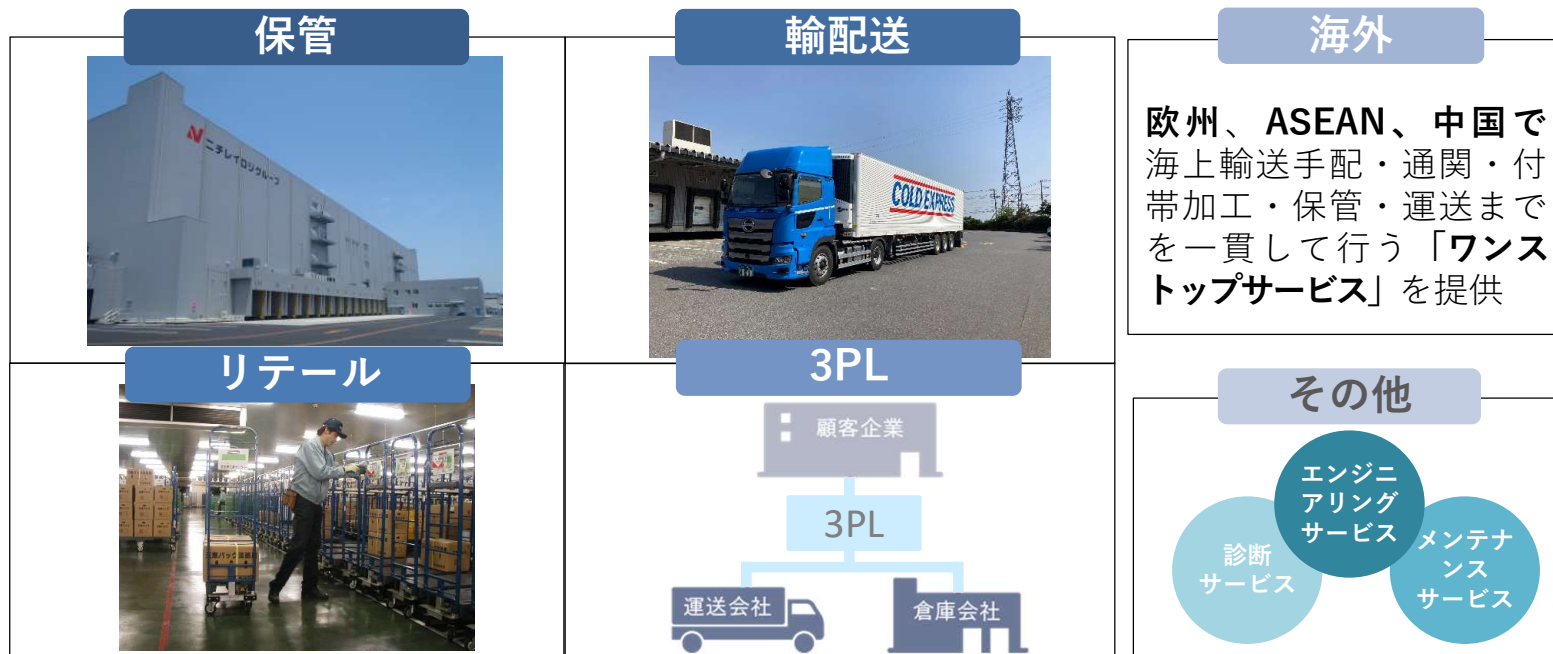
保管

N ニチレイロジグループ

輸配送

COLD EXPRESS

海外

欧州、ASEAN、中国で海上輸送手配・通関・付帯加工・保管・運送までを一貫して行う「ワンストップサービス」を提供

リテール

3PL

顧客企業

3PL

運送会社

倉庫会社

その他

エンジニアリングサービス

診断サービス

メンテナンスサービス